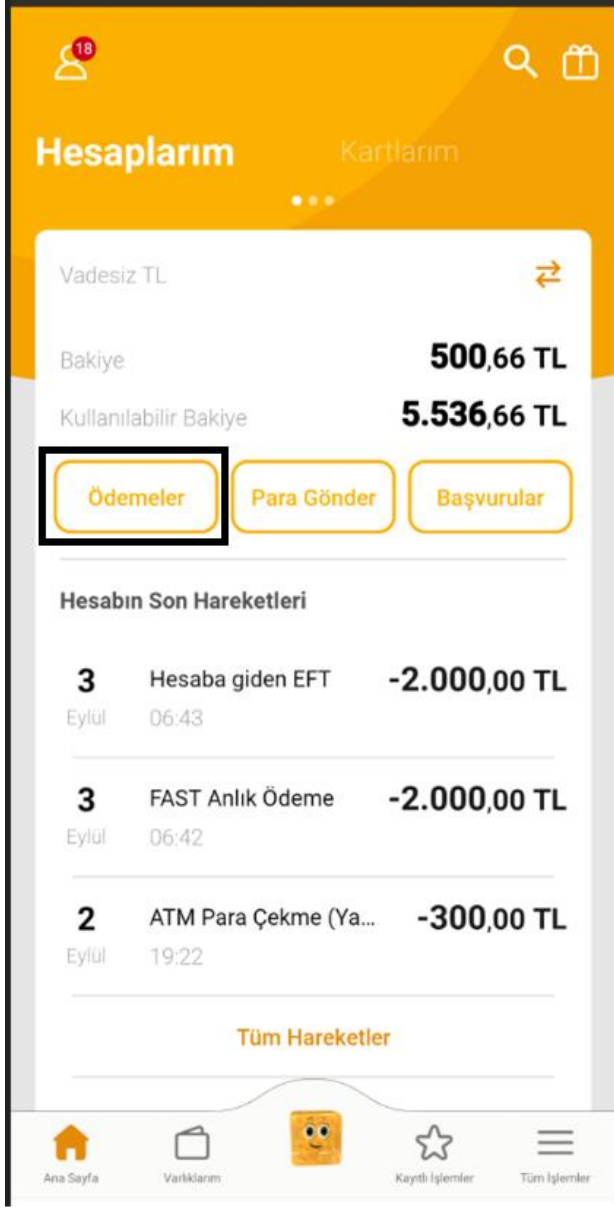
18

Hesaplarım Kartlarım

Vadesiz TL

Bakiye 500,66 TL

Kullanılabilir Bakiye 5.536,66 TL

Ödemeler Para Gönder Başvurular

Hesabın Son Hareketleri

3 Eylül Hesaba giden EFT 06:43 -2.000,00 TL

3 Eylül FAST Anlık Ödeme 06:42 -2.000,00 TL

2 Eylül ATM Para Çekme (Ya... 19:22 -300,00 TL

Tüm Hareketler

Ana Sayfa Varlıklarım Kayıtlı İşlemler Tüm İşlemler